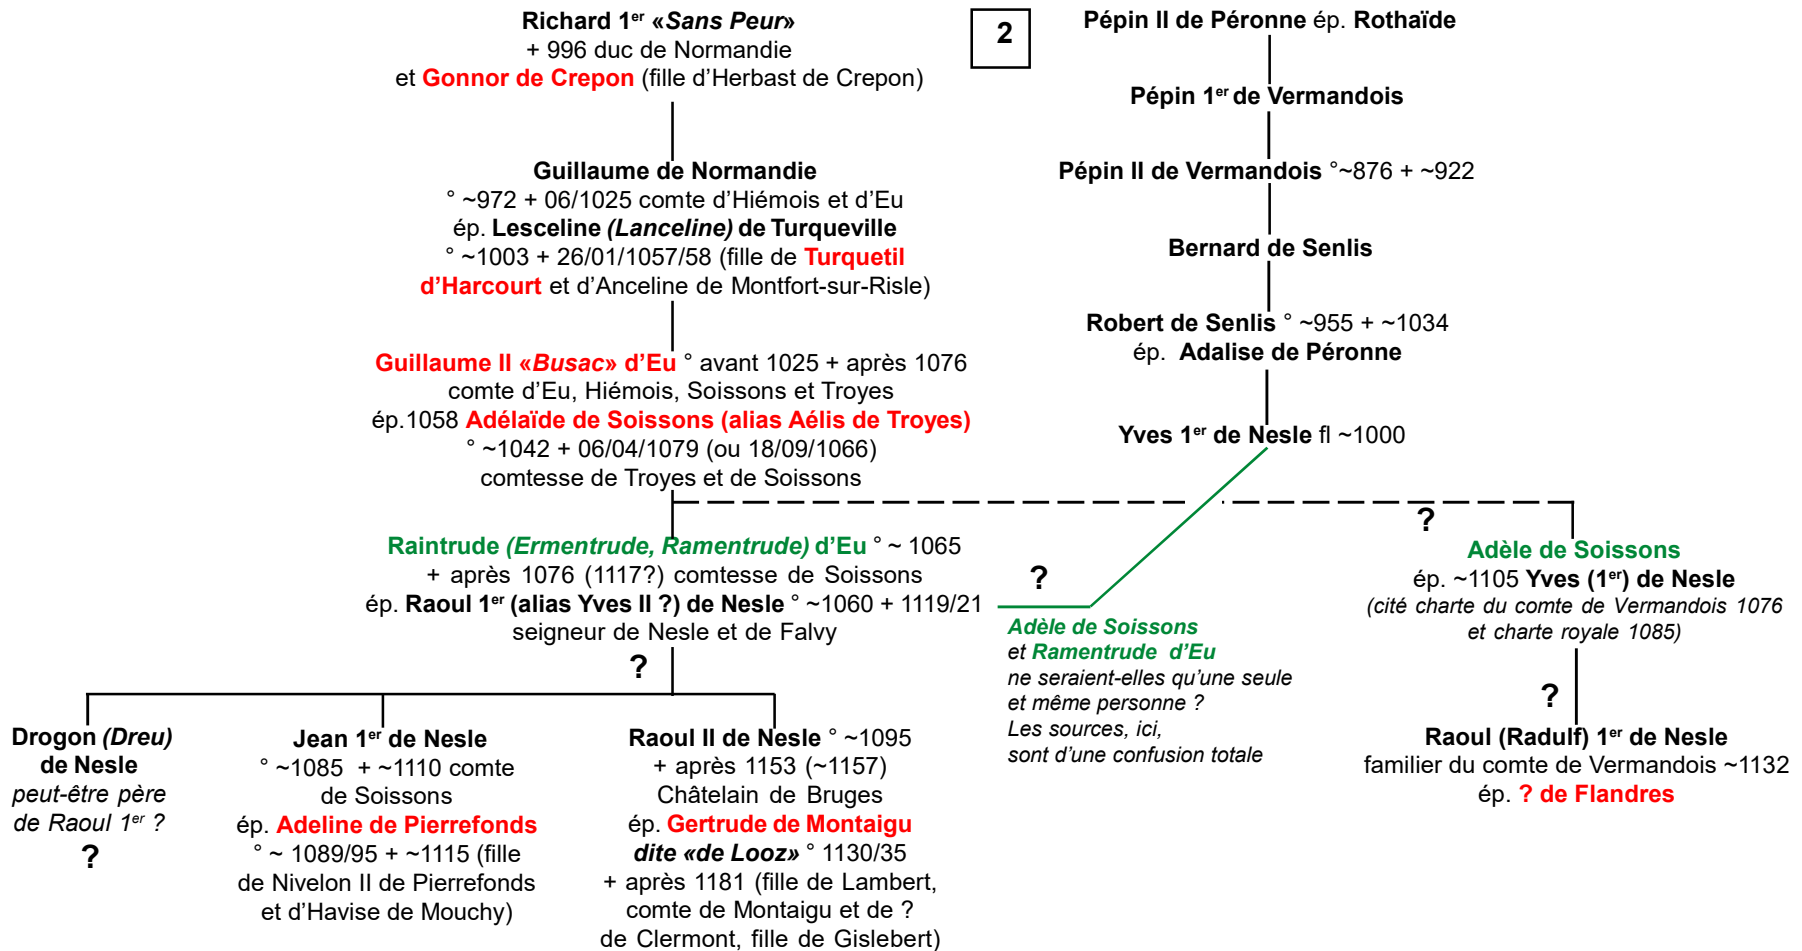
Richard 1$^{er}$ «Sans Peur»
+ 996 duc de Normandie
et Gonnor de Crepon (fille d'Herbast de Crepon)

2

Pépin II de Péronne ép. Rothaïde

Pépin 1$^{er}$ de Vermandois

Pépin II de Vermandois °~876 + ~922

Bernard de Senlis

Robert de Senlis ° ~955 + ~1034
ép. Adalise de Péronne

Yves 1$^{er}$ de Nesle fl ~1000

Guillaume de Normandie
° ~972 + 06/1025 comte d'Hiémois et d'Eu
ép. Lesceline (Lanceline) de Turqueville
° ~1003 + 26/01/1057/58 (fille de Turquetil d'Harcourt et d'Anceline de Montfort-sur-Risle)

Guillaume II «Busac» d'Eu ° avant 1025 + après 1076
comte d'Eu, Hiémois, Soissons et Troyes
ép.1058 Adélaïde de Soissons (alias Aélis de Troyes)
° ~1042 + 06/04/1079 (ou 18/09/1066)
comtesse de Troyes et de Soissons

?

Raintrude (Ermentrude, Ramentrude) d'Eu ° ~ 1065
+ après 1076 (1117?) comtesse de Soissons
ép. Raoul 1$^{er}$ (alias Yves II ?) de Nesle ° ~1060 + 1119/21
seigneur de Nesle et de Falvy

?

Adèle de Soissons
et Ramentrude d'Eu
ne seraient-elles qu'une seule et même personne ?
Les sources, ici,
sont d'une confusion totale

Adèle de Soissons
ép. ~1105 Yves (1$^{er}$) de Nesle
(cité charte du comte de Vermandois 1076 et charte royale 1085)

?

?

Drogon (Dreu) de Nesle
peut-être père de Raoul 1$^{er}$ ?
?

Jean 1$^{er}$ de Nesle
° ~1085 + ~1110 comte de Soissons
ép. Adeline de Pierrefonds
° ~ 1089/95 + ~1115 (fille de Nivelon II de Pierrefonds et d'Havise de Mouchy)

Raoul II de Nesle ° ~1095
+ après 1153 (~1157)
Châtelain de Bruges
ép. Gertrude de Montaigu dite «de Looz» ° 1130/35
+ après 1181 (fille de Lambert, comte de Montaigu et de ? de Clermont, fille de Gislebert)

Raoul (Radulf) 1$^{er}$ de Nesle
familier du comte de Vermandois ~1132
ép. ? de Flandres